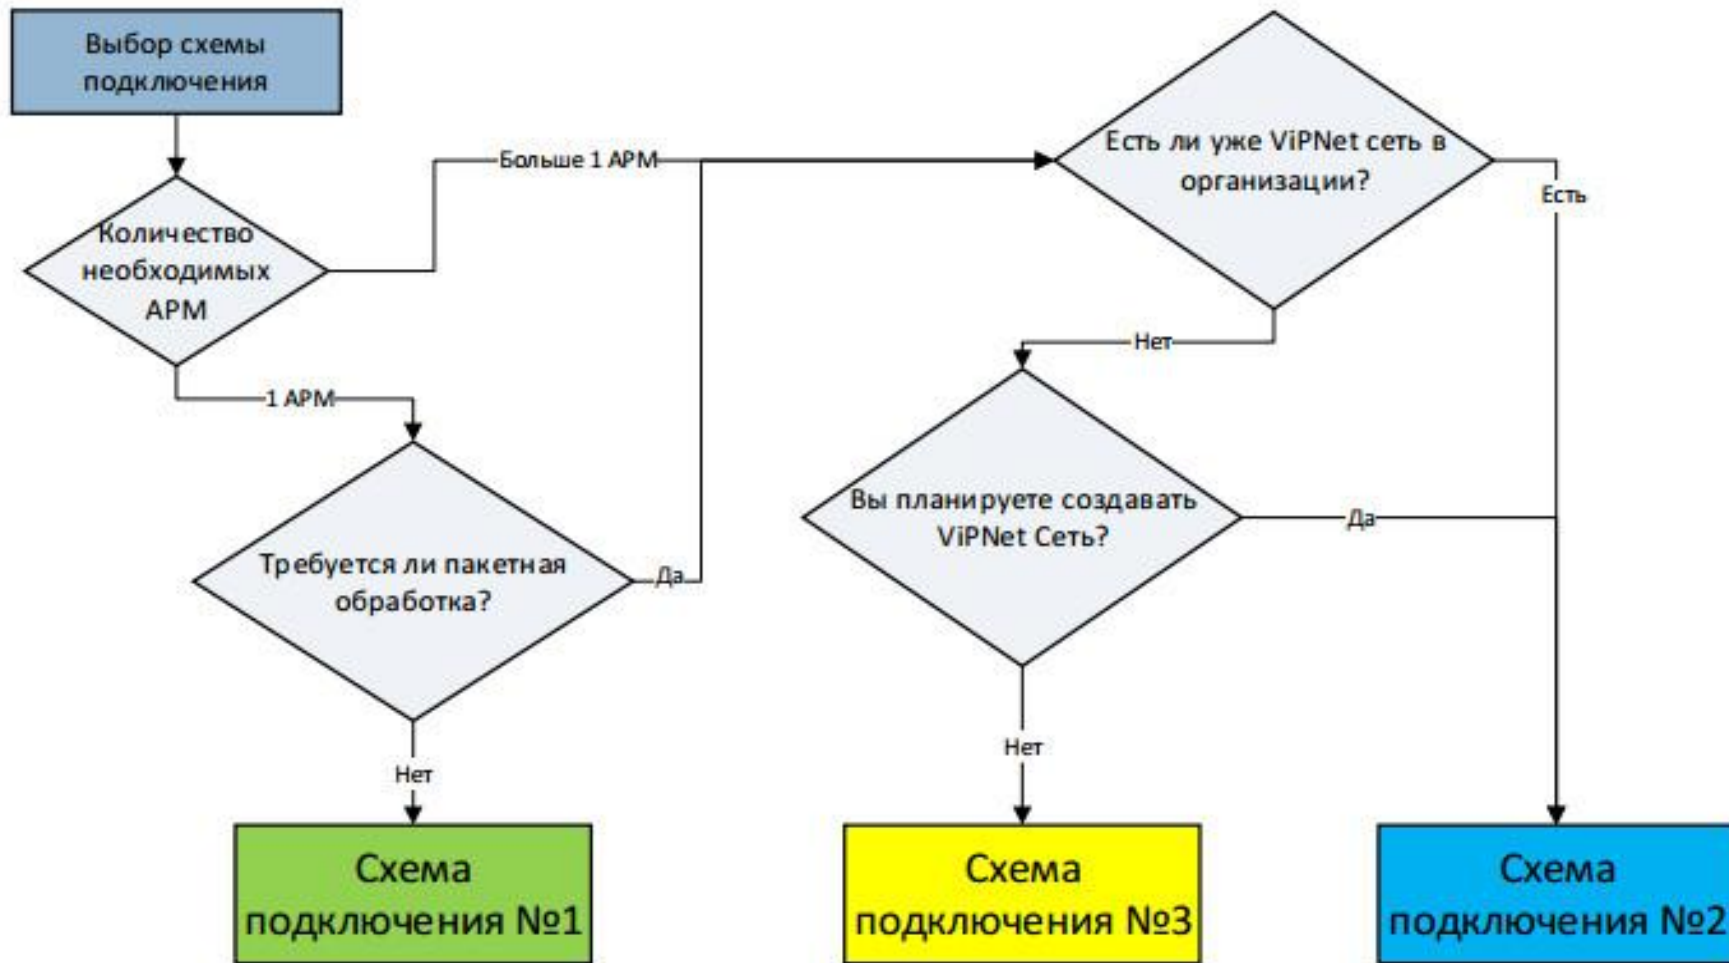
Выбор схемы подключения

Количество необходимых АРМ

Больше 1 АРМ

1 АРМ

Есть ли уже ViPNet сеть в организации?

Есть

Нет

Требуется ли пакетная обработка?

Да

Вы планируете создавать ViPNet Сеть?

Да

Нет

Нет

Схема подключения №1

Схема подключения №3

Схема подключения №2